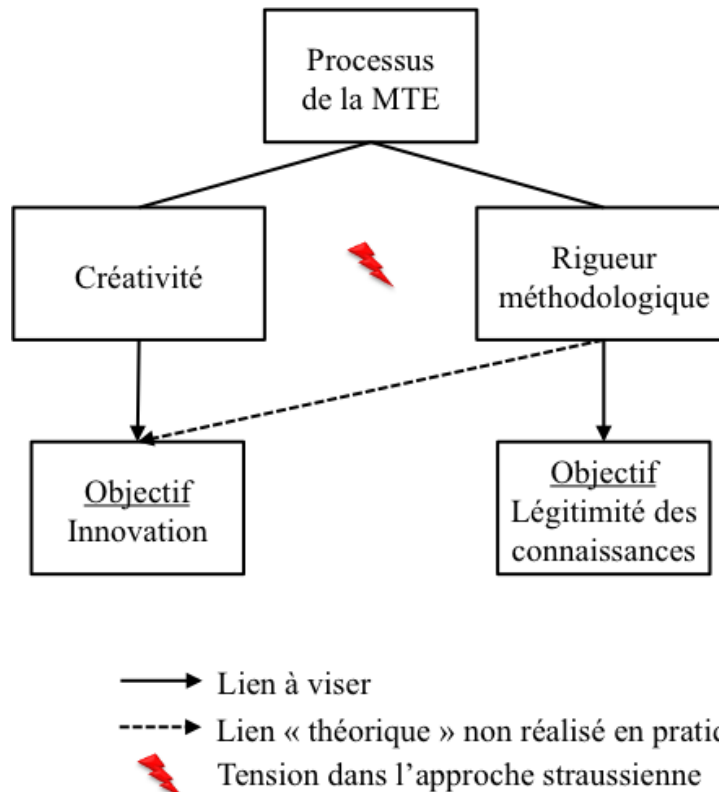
Processus de la MTE

Créativité

Rigueur méthodologique

Objectif
Innovation

Objectif
Légitimité des connaissances

Lien à viser

Lien « théorique » non réalisé en pratic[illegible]

Tension dans l'approche straussienne